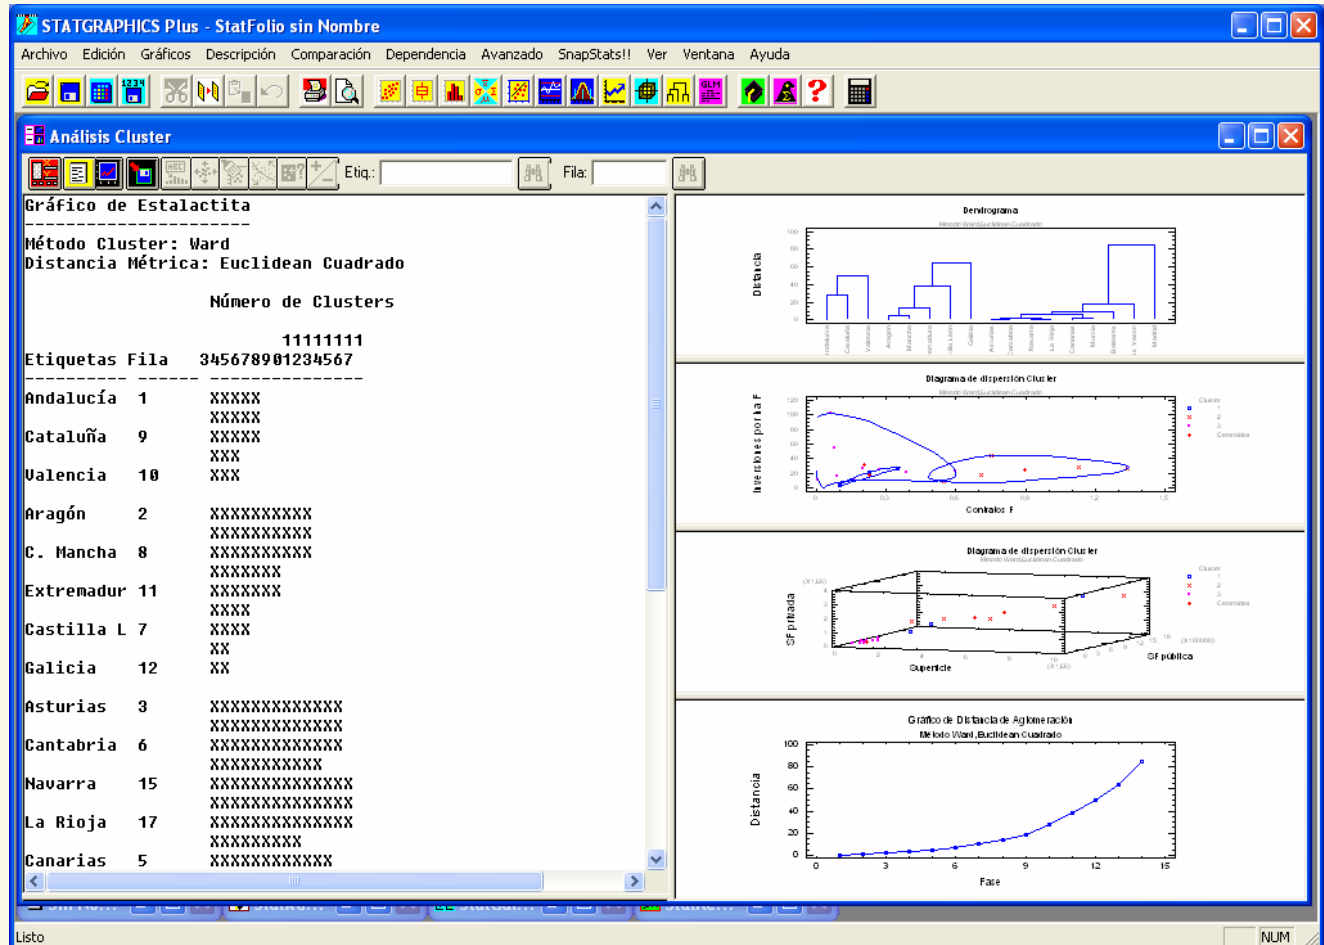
STATGRAPHICS Plus - StatFolio sin Nombre

Archivo Edición Gráficos Descripción Comparación Dependencia Avanzado SnapStats!! Ver Ventana Ayuda

Análisis Cluster

Etiq.: Fila:

Gráfico de Estalactita
----------------------
Método Cluster: Ward
Distancia Métrica: Euclidean Cuadrado

Número de Clusters

11111111
Etiquetas Fila 345678901234567
---------- ------ ---------------
Andalucía 1 XXXXX
XXXXX
Cataluña 9 XXXXX
XXX
Valencia 10 XXX

Aragón 2 XXXXXXXXXX
XXXXXXXXXX
C. Mancha 8 XXXXXXXXXX
XXXXXXX
Extremadur 11 XXXXXXX
XXXX
Castilla L 7 XXXX
XX
Galicia 12 XX

Asturias 3 XXXXXXXXXXXXX
XXXXXXXXXXXXX
Cantabria 6 XXXXXXXXXXXXX
XXXXXXXXXXX
Navarra 15 XXXXXXXXXXXXXX
XXXXXXXXXXXXXX
La Rioja 17 XXXXXXXXXXXXXX
XXXXXXXXX
Canarias 5 XXXXXXXXXXXX

Dendrograma
Método Ward,Euclidean Cuadrado
Distancia
100 80 60 40 20 0

Diagrama de dispersión Cluster
Método Ward,Euclidean Cuadrado
Inversiones por la F
120 100 80 60 40 20 0
0 0,3 0,6 0,9 1,2 1,5
Contratos F
Cluster 1 2 3 Centroides

Diagrama de dispersión Cluster
Método Ward,Euclidean Cuadrado
SF privada
(X1,E6)
Superficie
SF pública
(X100000)
Cluster 1 2 3 Centroides

Gráfico de Distancia de Aglomeración
Método Ward,Euclidean Cuadrado
Distancia
100 80 60 40 20 0
0 3 6 9 12 15
Fase

Listo NUM